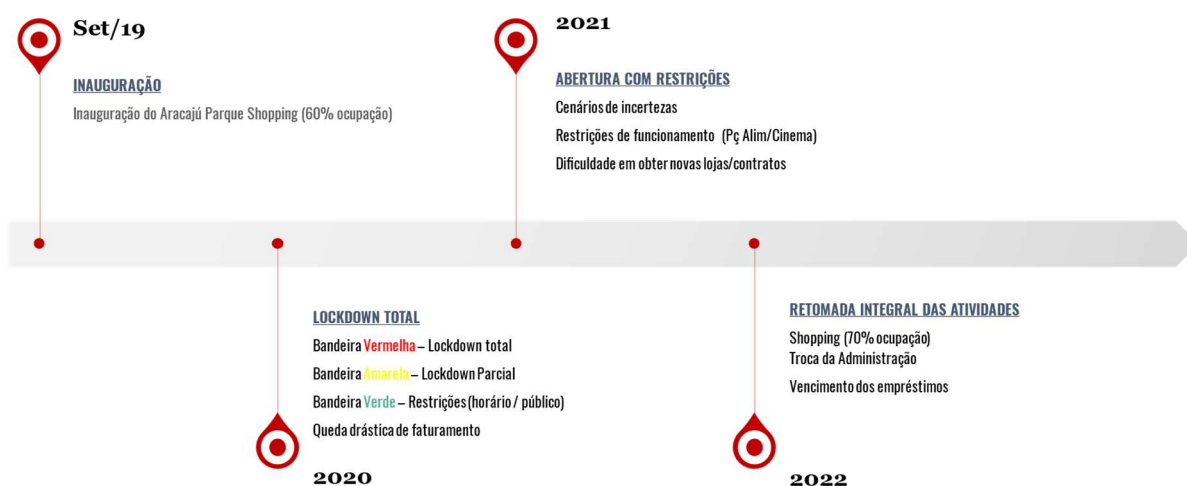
Set/19

INAUGURAÇÃO

Inauguração do Aracajú Parque Shopping (60% ocupação)

2021

ABERTURA COM RESTRIÇÕES

Cenários de incertezas

Restrições de funcionamento (Pç Alim/Cinema)

Dificuldade em obter novas lojas/contratos

LOCKDOWN TOTAL

Bandeira Vermelha – Lockdown total

Bandeira Amarela – Lockdown Parcial

Bandeira Verde – Restrições (horário / público)

Queda drástica de faturamento

2020

RETOMADA INTEGRAL DAS ATIVIDADES

Shopping (70% ocupação)

Troca da Administração

Vencimento dos empréstimos

2022